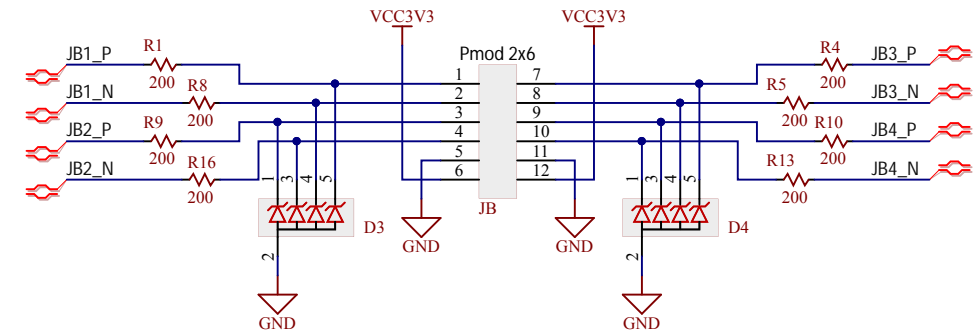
VCC3V3

VCC3V3

Pmod 2x6

JB1_P

R1

200

JB1_N

R8

200

JB2_P

R9

200

JB2_N

R16

200

1 2 3 4 5 6

7 8 9 10 11 12

JB

R4

200

JB3_P

R5

200

JB3_N

R10

200

JB4_P

R13

200

JB4_N

1 3 4 5

D3

2

GND

GND

GND

1 3 4 5

D4

2

GND